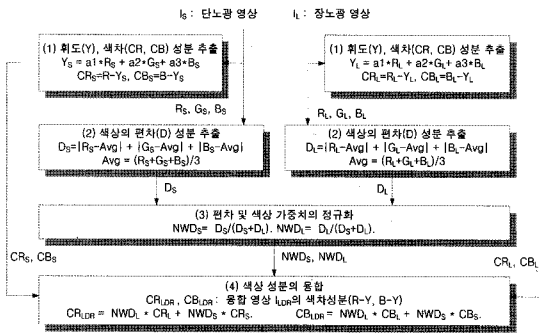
$I_S$ : 단노광 영상

$I_L$ : 장노광 영상

(1) 휘도(Y), 색차(CR, CB) 성분 추출
$Y_S = a1*R_S + a2*G_S + a3*B_S$
$CR_S = R - Y_S$, $CB_S = B - Y_S$

(1) 휘도(Y), 색차(CR, CB) 성분 추출
$Y_L = a1*R_L + a2*G_L + a3*B_L$
$CR_L = R_L - Y_L$, $CB_L = B_L - Y_L$

$R_S$, $G_S$, $B_S$

$R_L$, $G_L$, $B_L$

(2) 색상의 편차(D) 성분 추출
$D_S = |R_S - Avg| + |G_S - Avg| + |B_S - Avg|$
$Avg = (R_S + G_S + B_S)/3$

(2) 색상의 편차(D) 성분 추출
$D_L = |R_L - Avg| + |G_L - Avg| + |B_L - Avg|$
$Avg = (R_L + G_L + B_L)/3$

$D_S$

$D_L$

(3) 편차 및 색상 가중치의 정규화
$NWD_S = D_S/(D_S + D_L)$. $NWD_L = D_L/(D_S + D_L)$

$CR_S$, $CB_S$

$NWD_S$, $NWD_L$

$CR_L$, $CB_L$

(4) 색상 성분의 융합
$CR_{LDR}$, $CB_{LDR}$ : 융합 영상 $I_{LDR}$의 색차성분(R-Y, B-Y)
$CR_{LDR} = NWD_L * CR_L + NWD_S * CR_S$.
$CB_{LDR} = NWD_L * CB_L + NWD_S * CB_S$.